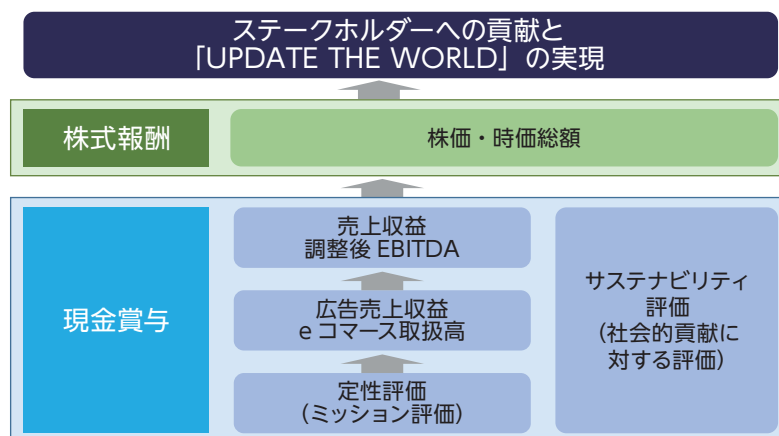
ステークホルダーへの貢献と
「UPDATE THE WORLD」の実現

株式報酬

株価・時価総額

現金賞与

売上収益
調整後 EBITDA

広告売上収益
e コマース取扱高

定性評価
（ミッション評価）

サステナビリティ
評価
（社会的貢献に
対する評価）